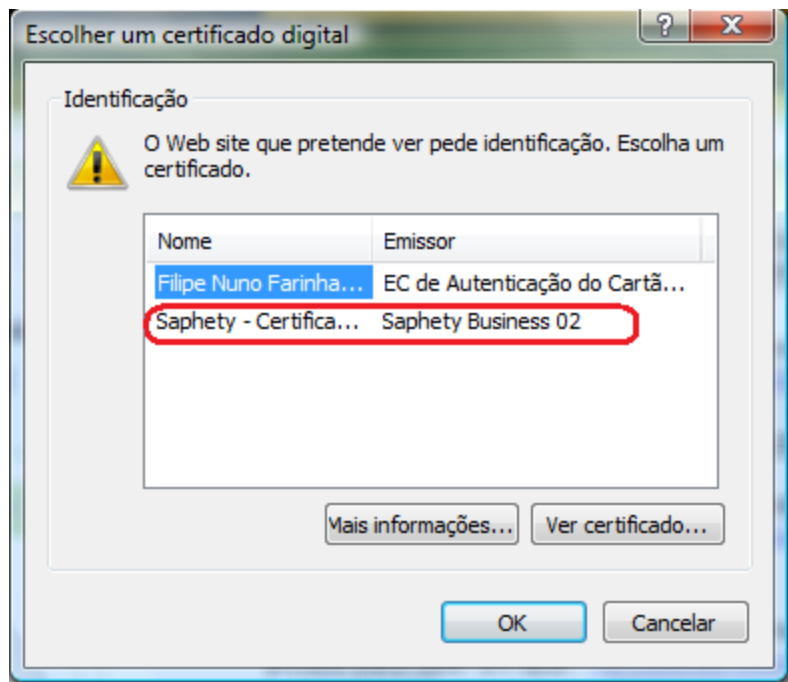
Escolher um certificado digital

?

X

Identificação

O Web site que pretende ver pede identificação. Escolha um certificado.

| Nome | Emissor |
|---|---|
| Filipe Nuno Farinha... | EC de Autenticação do Cartã... |
| Saphety - Certifica... | Saphety Business 02 |

Mais informações...

Ver certificado...

OK

Cancelar